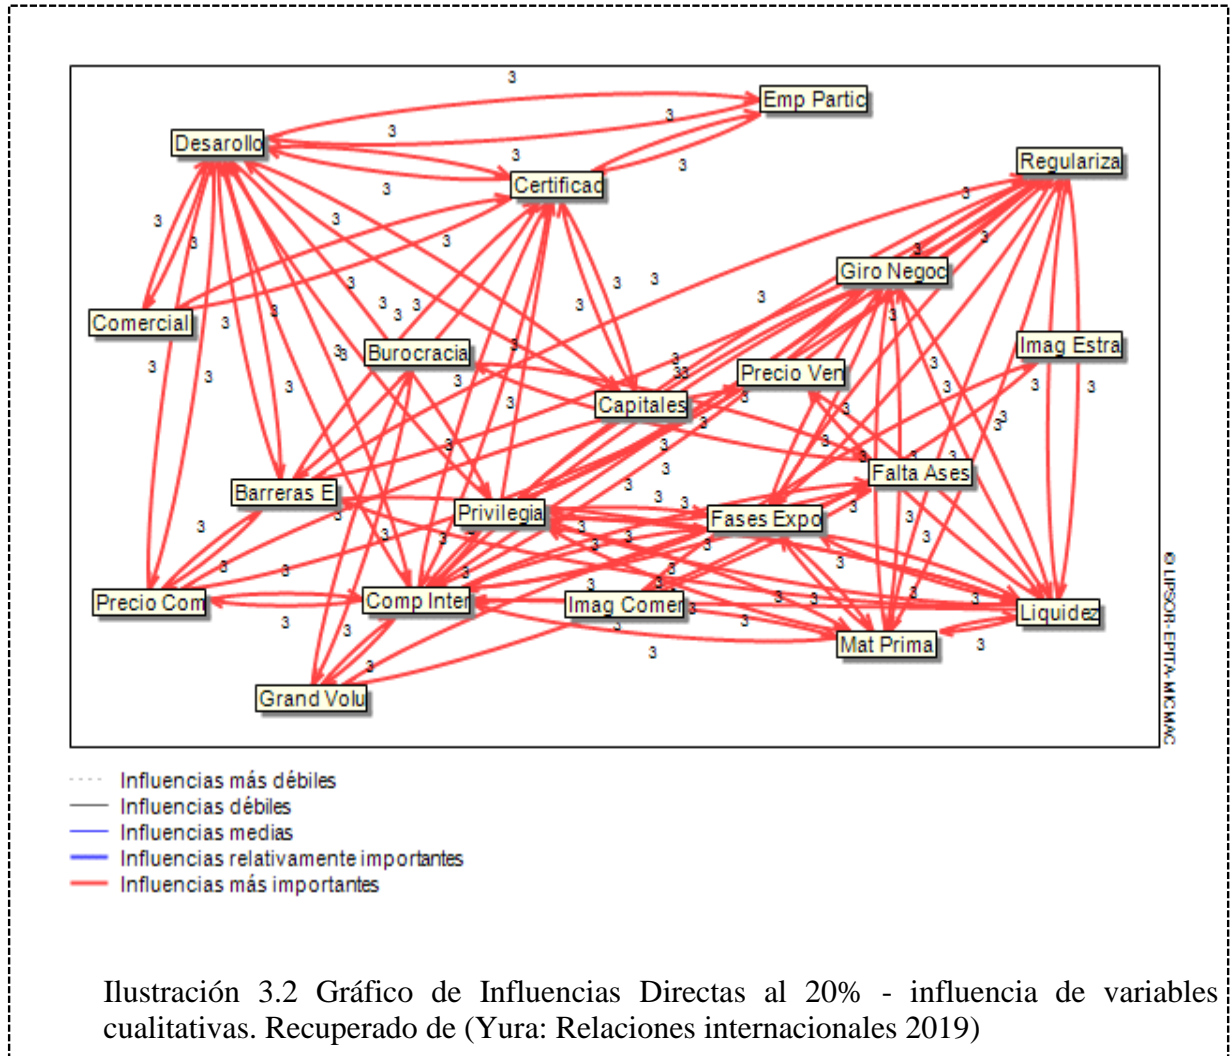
Emp Partic
Desarollo
Certificad
Regulariza
Comercial
Giro Negoc
Burocracia
Imag Estra
Precio Ven
Capitales
Falta Ases
Barreras E
Privilegia
Fases Expo
Precio Com
Comp Inter
Imag Comer
Liquidez
Mat Prima
Grand Volu

© LIPSOR-EPITA-MICMAC

Influencias más débiles
Influencias débiles
Influencias medias
Influencias relativamente importantes
Influencias más importantes

Ilustración 3.2 Gráfico de Influencias Directas al 20% - influencia de variables cualitativas. Recuperado de (Yura: Relaciones internacionales 2019)